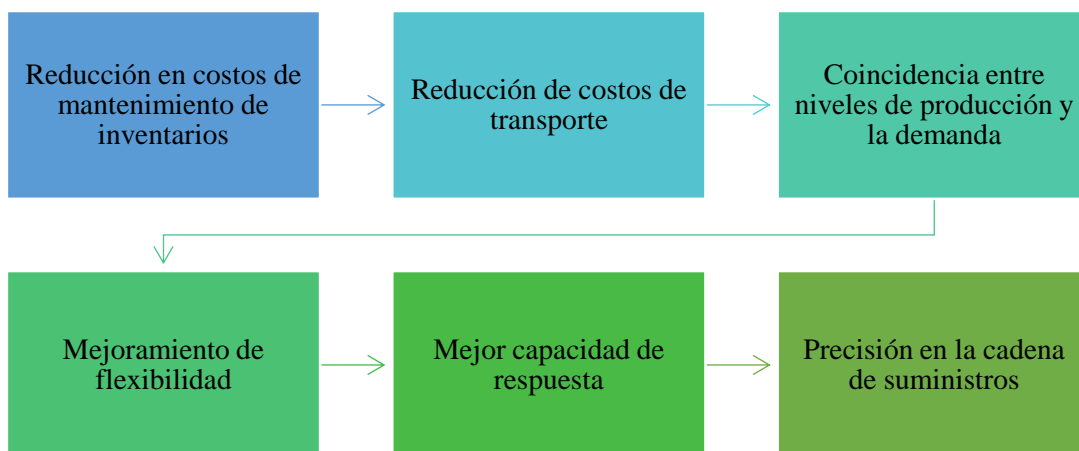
Reducción en costos de mantenimiento de inventarios

Reducción de costos de transporte

Coincidencia entre niveles de producción y la demanda

Mejoramiento de flexibilidad

Mejor capacidad de respuesta

Precisión en la cadena de suministros